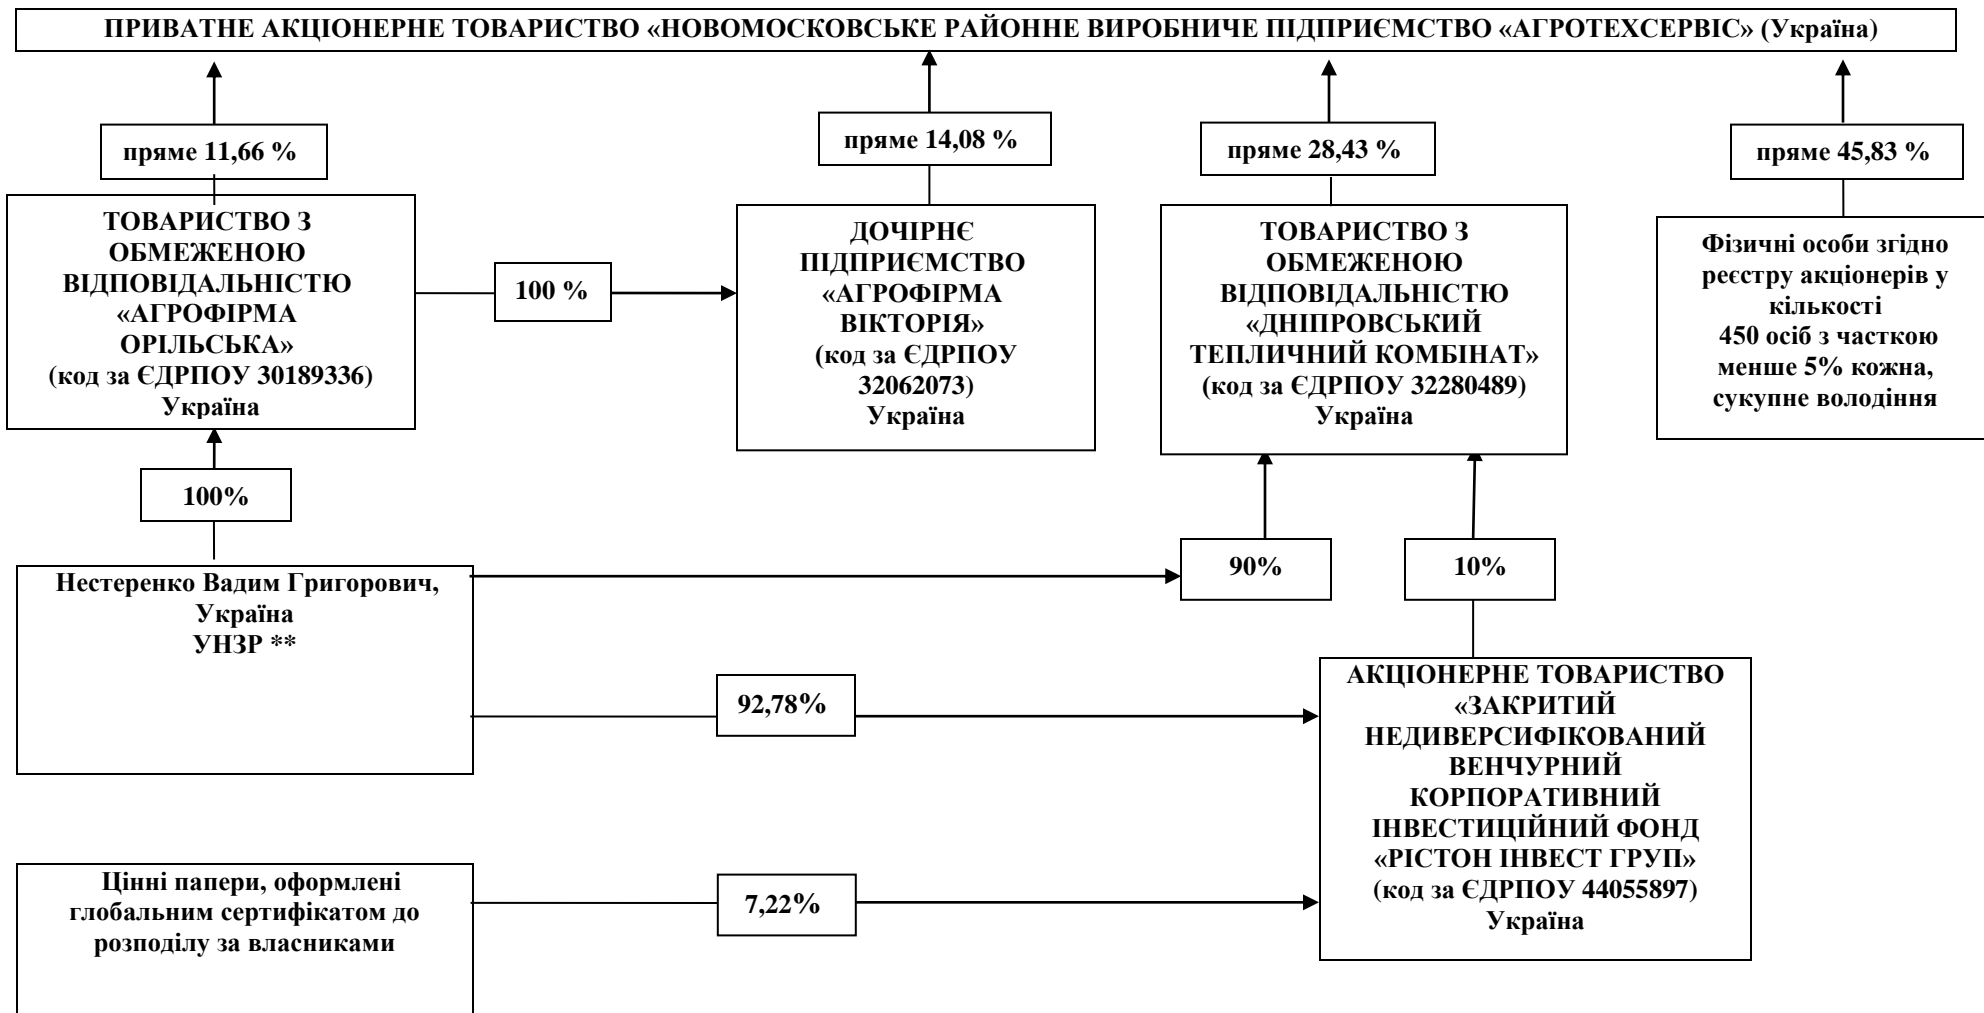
ПРИВАТНЕ АКЦІОНЕРНЕ ТОВАРИСТВО «НОВОМОСКОВСЬКЕ РАЙОННЕ ВИРОБНИЧЕ ПІДПРИЄМСТВО «АГРОТЕХСЕРВІС» (Україна)

пряме 11,66 %

пряме 14,08 %

пряме 28,43 %

пряме 45,83 %

ТОВАРИСТВО З ОБМЕЖЕНОЮ ВІДПОВІДАЛЬНІСТЮ «АГРОФІРМА ОРІЛЬСЬКА» (код за ЄДРПОУ 30189336) Україна

100 %

ДОЧІРНЄ ПІДПРИЄМСТВО «АГРОФІРМА ВІКТОРІЯ» (код за ЄДРПОУ 32062073) Україна

ТОВАРИСТВО З ОБМЕЖЕНОЮ ВІДПОВІДАЛЬНІСТЮ «ДНІПРОВСЬКИЙ ТЕПЛИЧНИЙ КОМБІНАТ» (код за ЄДРПОУ 32280489) Україна

Фізичні особи згідно реєстру акціонерів у кількості 450 осіб з часткою менше 5% кожна, сукупне володіння

100%

90%

10%

Нестеренко Вадим Григорович, Україна УНЗР **

92,78%

АКЦІОНЕРНЕ ТОВАРИСТВО «ЗАКРИТИЙ НЕДИВЕРСИФІКОВАНИЙ ВЕНЧУРНИЙ КОРПОРАТИВНИЙ ІНВЕСТИЦІЙНИЙ ФОНД «РІСТОН ІНВЕСТ ГРУП» (код за ЄДРПОУ 44055897) Україна

Цінні папери, оформлені глобальним сертифікатом до розподілу за власниками

7,22%